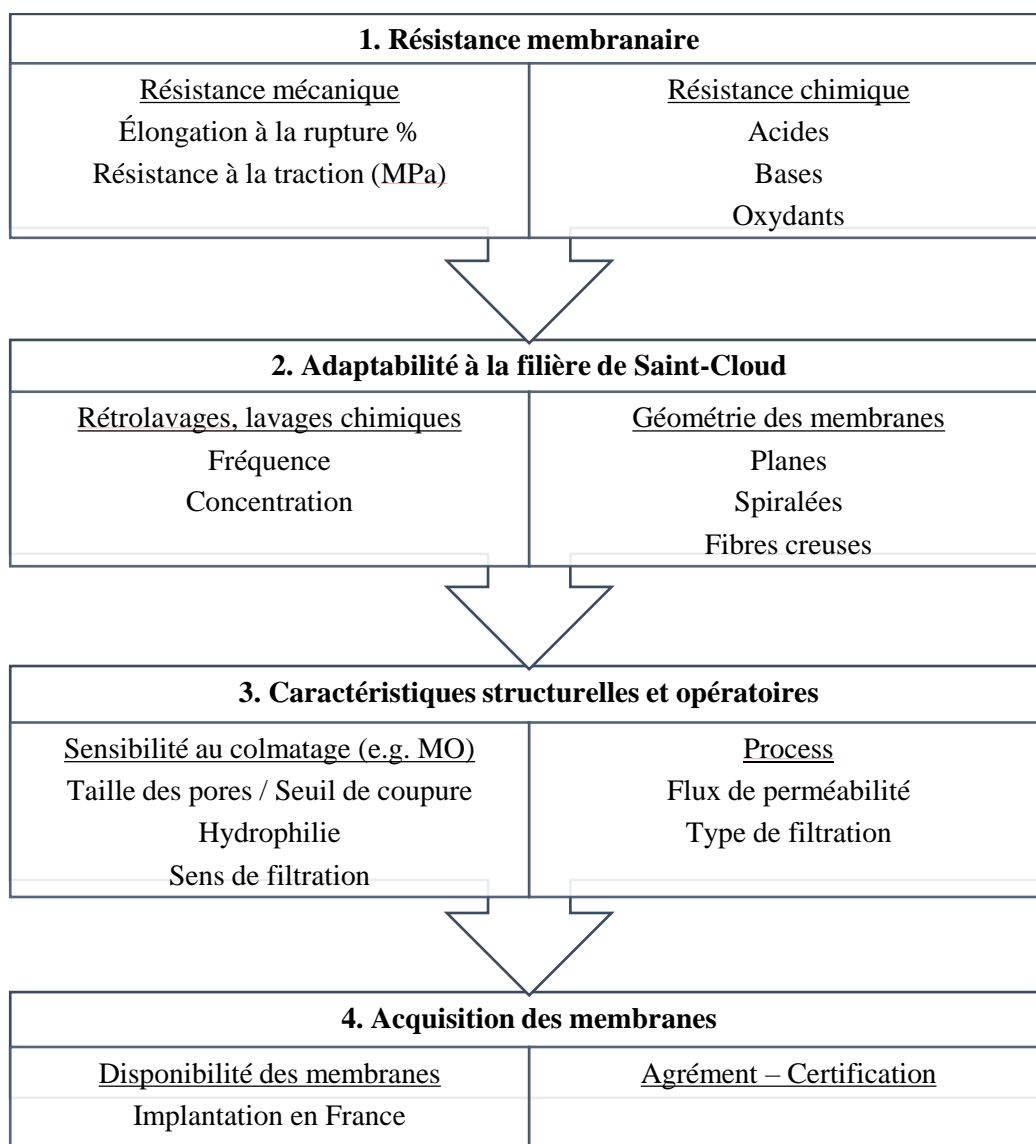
**1. Résistance membranaire**

| Résistance mécanique | Résistance chimique |
|---|---|
| Élongation à la rupture % | Acides |
| Résistance à la traction (MPa) | Bases |
| | Oxydants |

**2. Adaptabilité à la filière de Saint-Cloud**

| Rétrolavages, lavages chimiques | Géométrie des membranes |
|---|---|
| Fréquence | Planes |
| Concentration | Spiralées |
| | Fibres creuses |

**3. Caractéristiques structurelles et opératoires**

| Sensibilité au colmatage (e.g. MO) | Process |
|---|---|
| Taille des pores / Seuil de coupure | Flux de perméabilité |
| Hydrophilie | Type de filtration |
| Sens de filtration | |

**4. Acquisition des membranes**

| Disponibilité des membranes | Agrément – Certification |
|---|---|
| Implantation en France | |